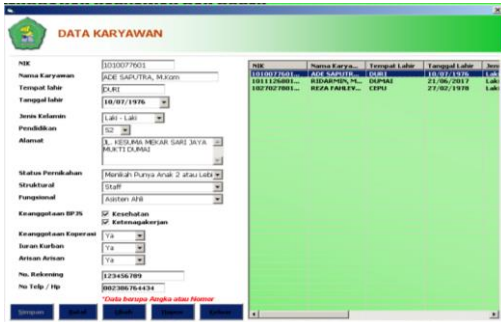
DATA KARYAWAN

NIK 1010077601
Nama Karyawan ADE SAPUTRA, M.Kom
Tempat lahir DURI
Tanggal lahir 10/07/1976
Jenis Kelamin Laki - Laki
Pendidikan S2
Alamat JL. KESUMA MEKAR SARI JAYA MUKTI DUMAI
Status Pernikahan Menikah Punya Anak 2 atau Lebi
Struktural Staff
Fungsional Asisten Ahli
Keanggotaan BPJS
Kesehatan
Ketenagakerjan
Keanggotaan Koperasi Ya
Iuran Kurban Ya
Arisan Arisan Ya
No. Rekening 123456789
No Telp / Hp 082386764434
*Data berupa Angka atau Nomor

Simpan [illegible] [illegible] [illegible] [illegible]

| NIK | Nama Karya... | Tempat Lahir | Tanggal Lahir | Jen |
|---|---|---|---|---|
| 1010077601... | ADE SAPUTR... | DURI | 10/07/1976 | Lak |
| 1011126801... | RIDARMIN, M... | DUMAI | 21/06/2017 | Lak |
| 1027027801... | REZA FAHLEV... | CEPU | 27/02/1978 | Lak |